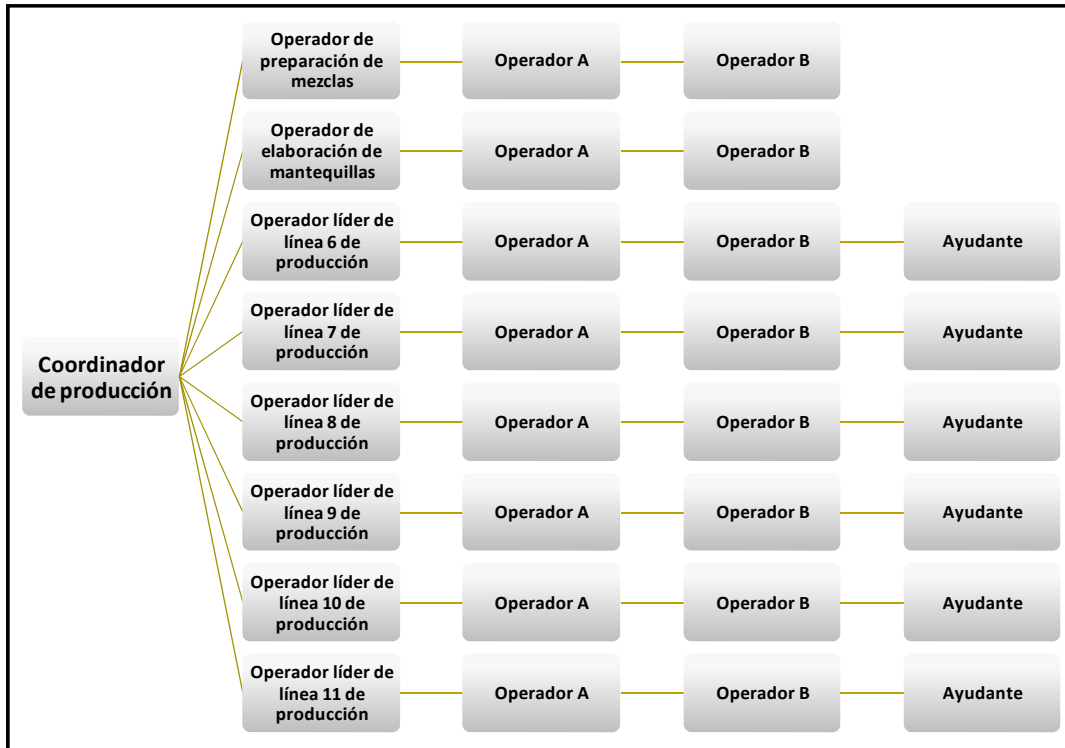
Coordinador de producción

Operador de preparación de mezclas
Operador A
Operador B

Operador de elaboración de mantequillas
Operador A
Operador B

Operador líder de línea 6 de producción
Operador A
Operador B
Ayudante

Operador líder de línea 7 de producción
Operador A
Operador B
Ayudante

Operador líder de línea 8 de producción
Operador A
Operador B
Ayudante

Operador líder de línea 9 de producción
Operador A
Operador B
Ayudante

Operador líder de línea 10 de producción
Operador A
Operador B
Ayudante

Operador líder de línea 11 de producción
Operador A
Operador B
Ayudante